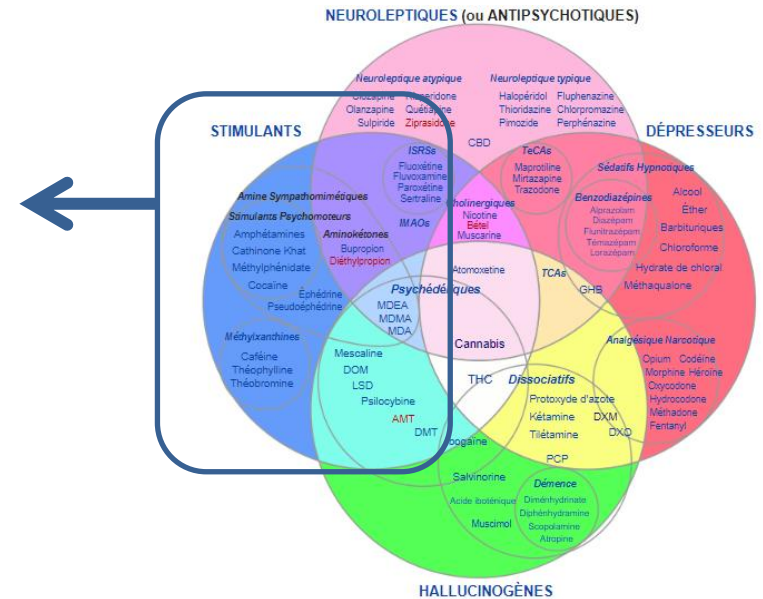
NEUROLEPTIQUES (ou ANTIPSYCHOTIQUES)

Neuroleptique atypique
Clozapine Rispéridone
Olanzapine Quétiapine
Sulpiride Ziprasidone

Neuroleptique typique
Halopéridol Fluphenazine
Thioridazine Chlorpromazine
Pimozide Perphénazine

CBD

STIMULANTS

DÉPRESSEURS

ISRSs
Fluoxétine
Fluvoxamine
Paroxétine
Sertraline

IMAOs

TeCAs
Maprotiline
Mirtazapine
Trazodone

Sédatifs Hypnotiques

Benzodiazépines
Alprazolam
Diazépam
Flunitrazépam
Témazépam
Lorazépam

Alcool
Éther
Barbituriques
Chloroforme
Hydrate de chloral
Méthaqualone

Amine Sympathomimétiques
Stimulants Psychomoteurs
Amphétamines
Cathinone Khat
Méthylphénidate
Cocaïne

Aminokétones
Bupropion
Diéthylpropion

Cholinergiques
Nicotine
Bétel
Muscarine

Atomoxetine

TCAs

GHB

Éphédrine
Pseudoéphédrine

Psychédéliques
MDEA
MDMA
MDA

Cannabis

Méthylxanthines
Caféine
Théophylline
Théobromine

Mescaline
DOM
LSD
Psilocybine
AMT
DMT

THC

Dissociatifs
Protoxyde d'azote
Kétamine
Tilétamine
DXM
DXO

Analgésique Narcotique
Opium Codéine
Morphine Héroïne
Oxycodone
Hydrocodone
Méthadone
Fentanyl

Ibogaïne

PCP

Salvinorine

Acide iboténique

Muscimol

Démence
Diménhydrinate
Diphénhydramine
Scopolamine
Atropine

HALLUCINOGÈNES